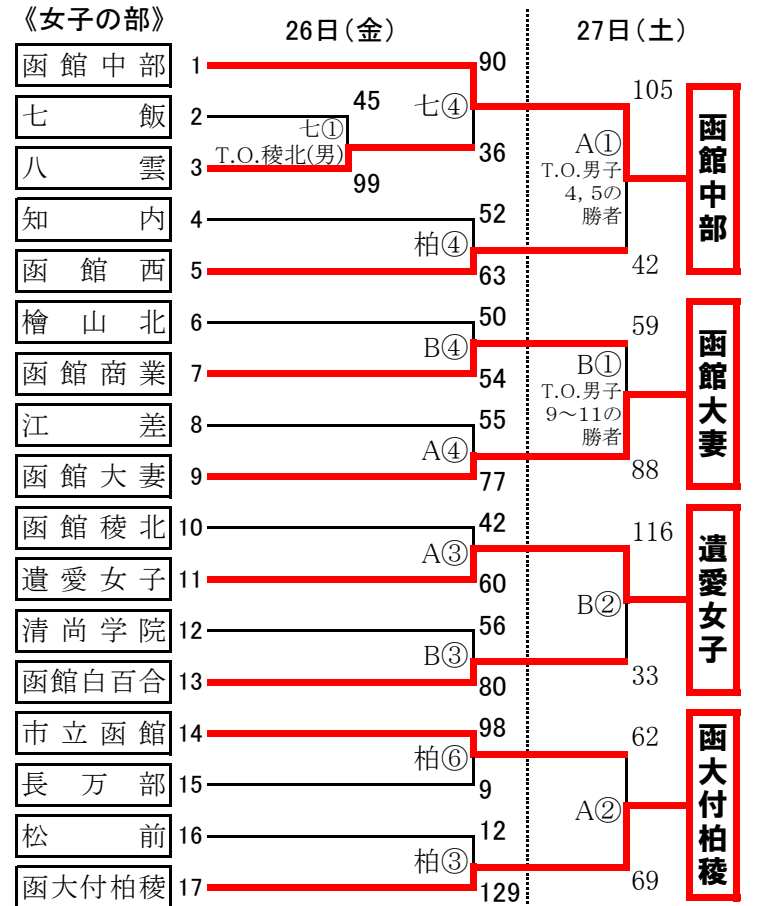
《女子の部》

26日（金）

27日（土）

| 番号 | 学校 |
|---|---|
| 1 | 函館中部 |
| 2 | 七飯 |
| 3 | 八雲 |
| 4 | 知内 |
| 5 | 函館西 |
| 6 | 檜山北 |
| 7 | 函館商業 |
| 8 | 江差 |
| 9 | 函館大妻 |
| 10 | 函館稜北 |
| 11 | 遺愛女子 |
| 12 | 清尚学院 |
| 13 | 函館白百合 |
| 14 | 市立函館 |
| 15 | 長万部 |
| 16 | 松前 |
| 17 | 函大付柏稜 |

45
七①
T.O.稜北(男)
99

90
七④
36

52
柏④
63

105
A①
T.O.男子
4，5の
勝者
42

函館中部

50
B④
54

55
A④
77

59
B①
T.O.男子
9～11の
勝者
88

函館大妻

42
A③
60

56
B③
80

116
B②
33

遺愛女子

98
柏⑥
9

12
柏③
129

62
A②
69

函大付柏稜